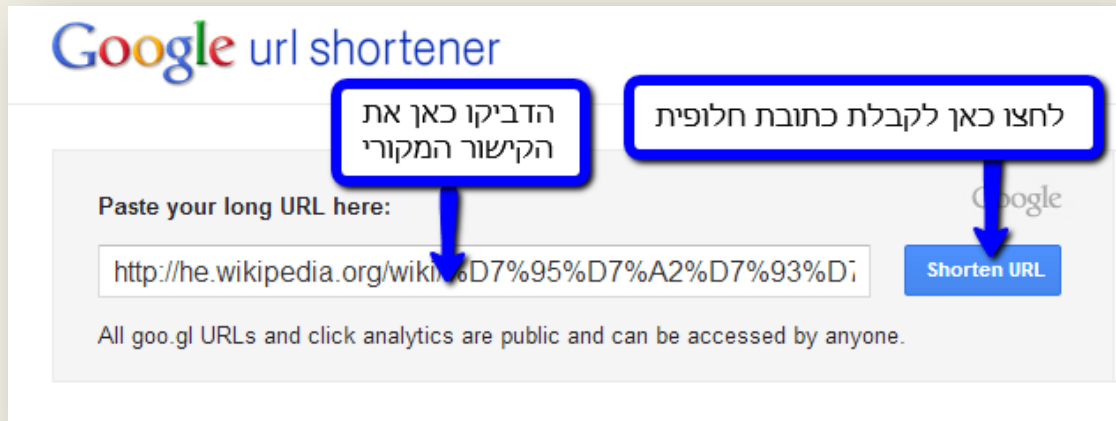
Google url shortener

הדביקו כאן את הקישור המקורי

לחצו כאן לקבלת כתובת חלופית

Google

Paste your long URL here:

http://he.wikipedia.org/wiki/%D7%95%D7%A2%D7%93%D7

Shorten URL

All goo.gl URLs and click analytics are public and can be accessed by anyone.